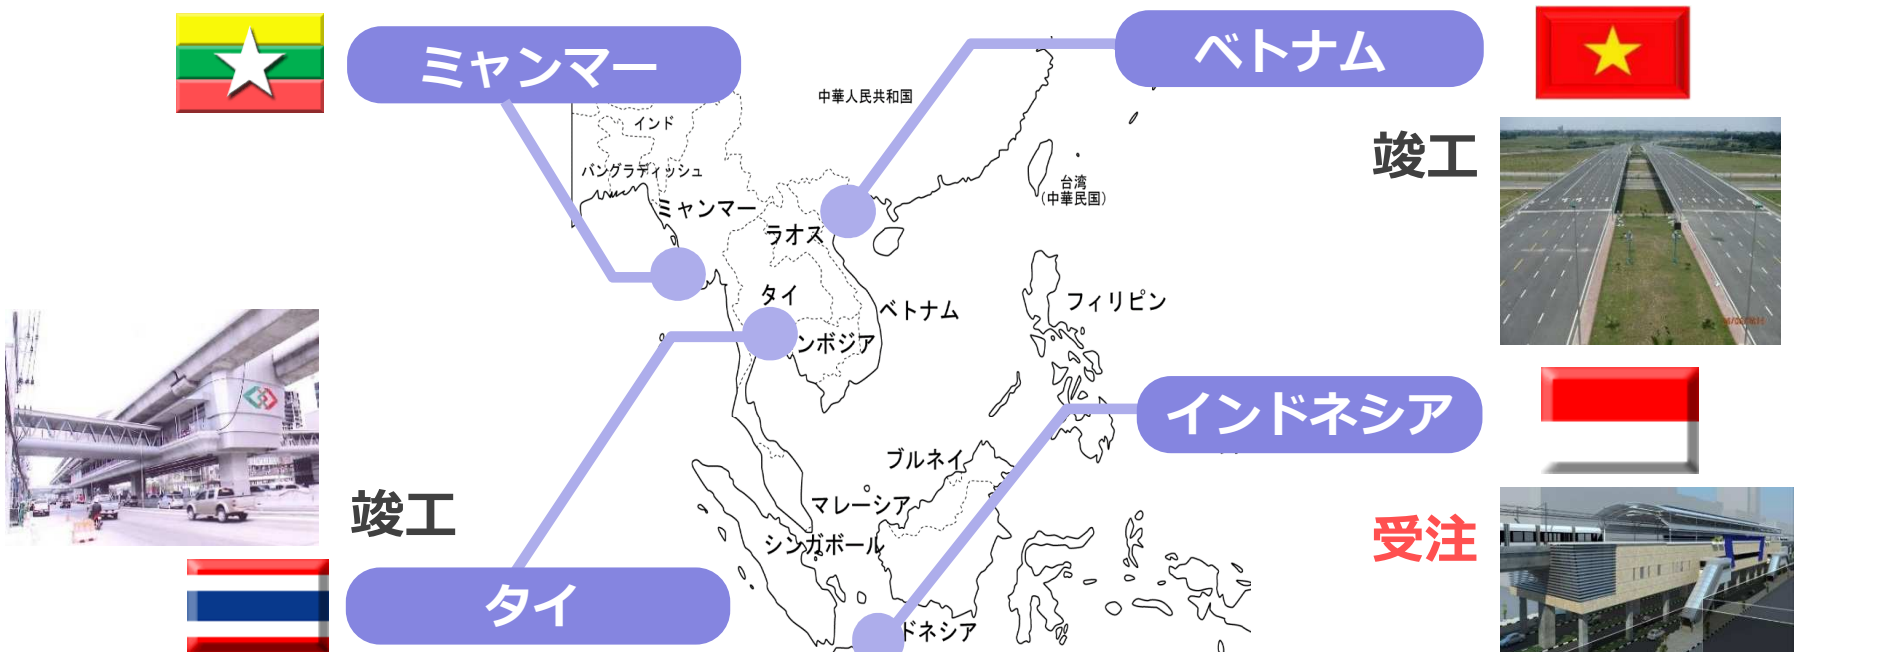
ミャンマー

ベトナム

中華人民共和国

インド

バングラディッシュ

ミャンマー

ラオス

台湾
(中華民国)

竣工

タイ

フィリピン

ベトナム

ンボジア

インドネシア

ブルネイ

マレーシア

竣工

シンガポール

受注

タイ

ドネシア